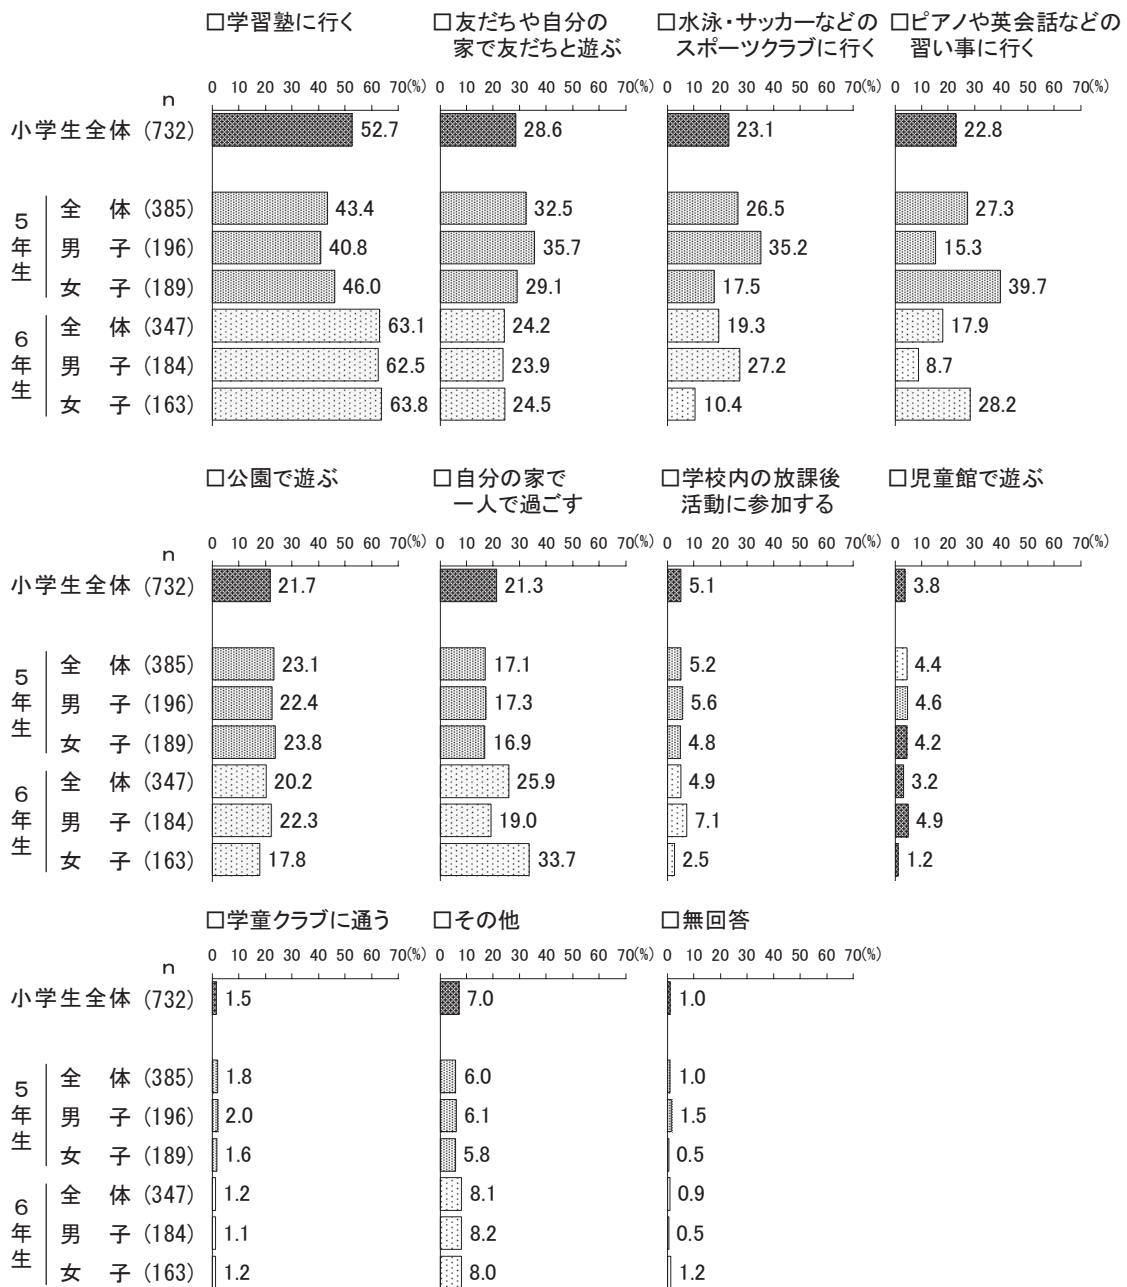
□学習塾に行く

□友だちや自分の家で友だちと遊ぶ

□水泳・サッカーなどのスポーツクラブに行く

□ピアノや英会話などの習い事に行く

| | n | □学習塾に行く | □友だちや自分の家で友だちと遊ぶ | □水泳・サッカーなどのスポーツクラブに行く | □ピアノや英会話などの習い事に行く |
|---|---|---|---|---|---|
| 小学生全体 | (732) | 52.7 | 28.6 | 23.1 | 22.8 |
| 5年生 全体 | (385) | 43.4 | 32.5 | 26.5 | 27.3 |
| 5年生 男子 | (196) | 40.8 | 35.7 | 35.2 | 15.3 |
| 5年生 女子 | (189) | 46.0 | 29.1 | 17.5 | 39.7 |
| 6年生 全体 | (347) | 63.1 | 24.2 | 19.3 | 17.9 |
| 6年生 男子 | (184) | 62.5 | 23.9 | 27.2 | 8.7 |
| 6年生 女子 | (163) | 63.8 | 24.5 | 10.4 | 28.2 |

0 10 20 30 40 50 60 70(%)

| | n | □公園で遊ぶ | □自分の家で一人で過ごす | □学校内の放課後活動に参加する | □児童館で遊ぶ |
|---|---|---|---|---|---|
| 小学生全体 | (732) | 21.7 | 21.3 | 5.1 | 3.8 |
| 5年生 全体 | (385) | 23.1 | 17.1 | 5.2 | 4.4 |
| 5年生 男子 | (196) | 22.4 | 17.3 | 5.6 | 4.6 |
| 5年生 女子 | (189) | 23.8 | 16.9 | 4.8 | 4.2 |
| 6年生 全体 | (347) | 20.2 | 25.9 | 4.9 | 3.2 |
| 6年生 男子 | (184) | 22.3 | 19.0 | 7.1 | 4.9 |
| 6年生 女子 | (163) | 17.8 | 33.7 | 2.5 | 1.2 |

0 10 20 30 40 50 60 70(%)

| | n | □学童クラブに通う | □その他 | □無回答 |
|---|---|---|---|---|
| 小学生全体 | (732) | 1.5 | 7.0 | 1.0 |
| 5年生 全体 | (385) | 1.8 | 6.0 | 1.0 |
| 5年生 男子 | (196) | 2.0 | 6.1 | 1.5 |
| 5年生 女子 | (189) | 1.6 | 5.8 | 0.5 |
| 6年生 全体 | (347) | 1.2 | 8.1 | 0.9 |
| 6年生 男子 | (184) | 1.1 | 8.2 | 0.5 |
| 6年生 女子 | (163) | 1.2 | 8.0 | 1.2 |

0 10 20 30 40 50 60 70(%)